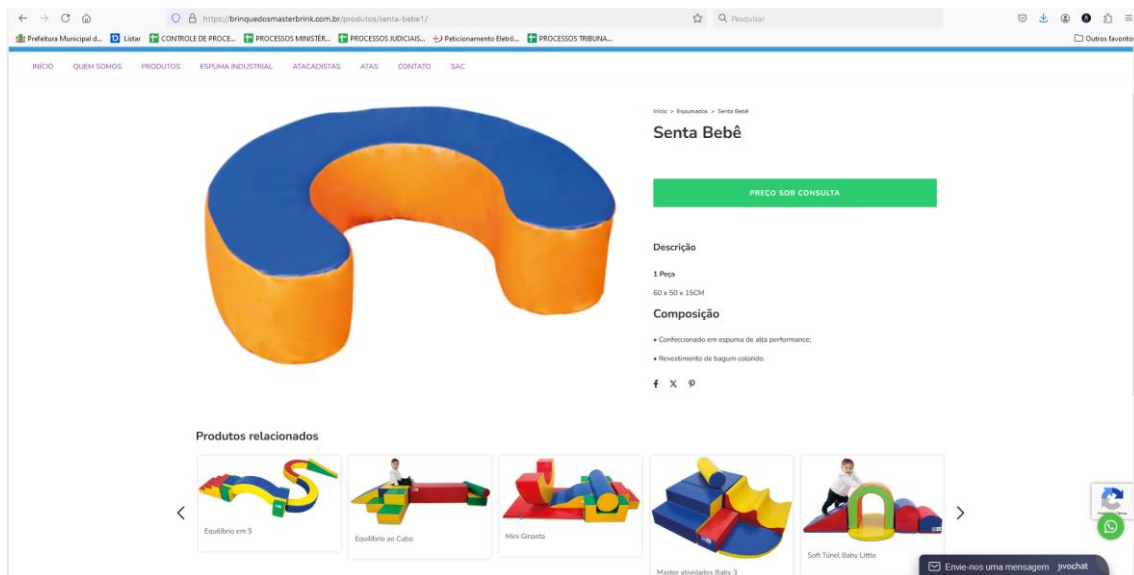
https://brinquedosmasterbrink.com.br/produtos/senta-bebe1/

Pesquisar

Prefeitura Municipal d... Listar CONTROLE DE PROCE... PROCESSOS MINISTÉR... PROCESSOS JUDICIAIS... Peticionamento Eletrô... PROCESSOS TRIBUNA...

Outros favoritos

INÍCIO QUEM SOMOS PRODUTOS ESPUMA INDUSTRIAL ATACADISTAS ATAS CONTATO SAC

Início > Espumados > Senta Bebê

Senta Bebê

PREÇO SOB CONSULTA

Descrição

1 Peça

60 x 50 x 15CM

Composição

• Confeccionado em espuma de alta performance;

• Revestimento de bagum colorido.

Produtos relacionados

Equilíbrio em S

Equilíbrio ao Cubo

Mini Ginasta

Master atividades Baby 3

Soft Túnel Baby Little

Envie-nos uma mensagem jivochat